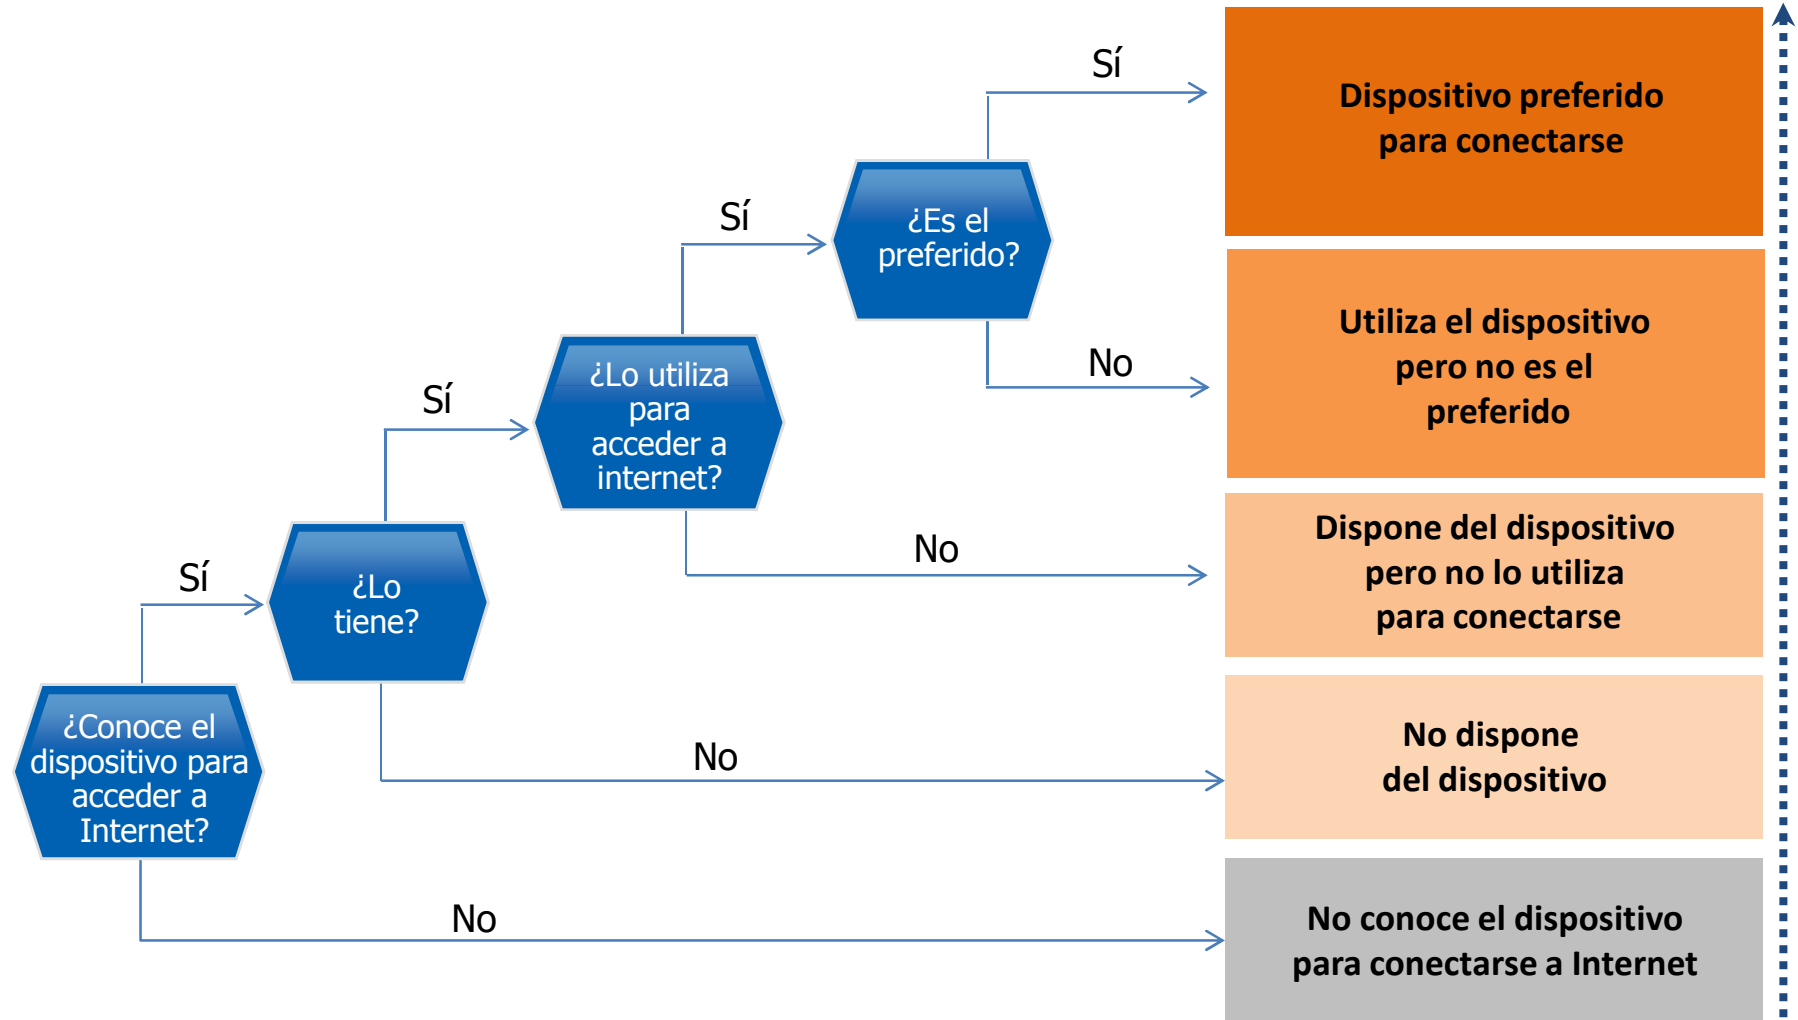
¿Conoce el dispositivo para acceder a Internet?

Sí

¿Lo tiene?

Sí

¿Lo utiliza para acceder a internet?

Sí

¿Es el preferido?

Sí

Dispositivo preferido para conectarse

No

Utiliza el dispositivo pero no es el preferido

No

Dispone del dispositivo pero no lo utiliza para conectarse

No

No dispone del dispositivo

No

No conoce el dispositivo para conectarse a Internet